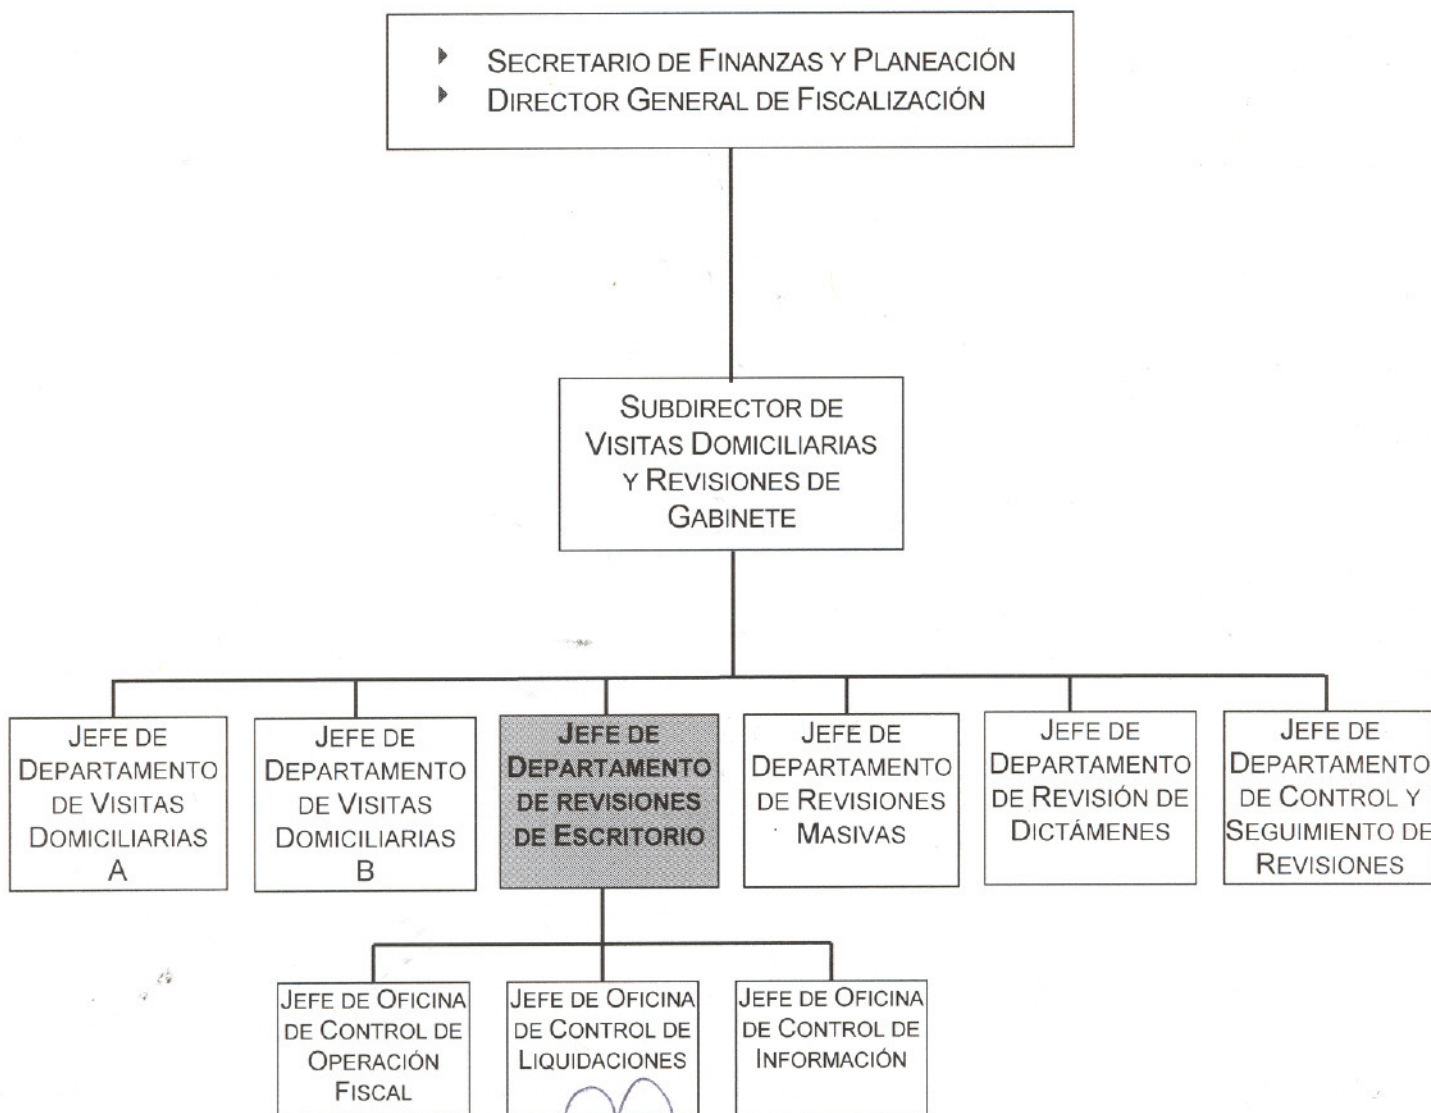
SECRETARIO DE FINANZAS Y PLANEACIÓN
DIRECTOR GENERAL DE FISCALIZACIÓN

SUBDIRECTOR DE VISITAS DOMICILIARIAS Y REVISIONES DE GABINETE

JEFE DE DEPARTAMENTO DE VISITAS DOMICILIARIAS A

JEFE DE DEPARTAMENTO DE VISITAS DOMICILIARIAS B

JEFE DE DEPARTAMENTO DE REVISIONES DE ESCRITORIO

JEFE DE DEPARTAMENTO DE REVISIONES MASIVAS

JEFE DE DEPARTAMENTO DE REVISIÓN DE DICTÁMENES

JEFE DE DEPARTAMENTO DE CONTROL Y SEGUIMIENTO DE REVISIONES

JEFE DE OFICINA DE CONTROL DE OPERACIÓN FISCAL

JEFE DE OFICINA DE CONTROL DE LIQUIDACIONES

JEFE DE OFICINA DE CONTROL DE INFORMACIÓN